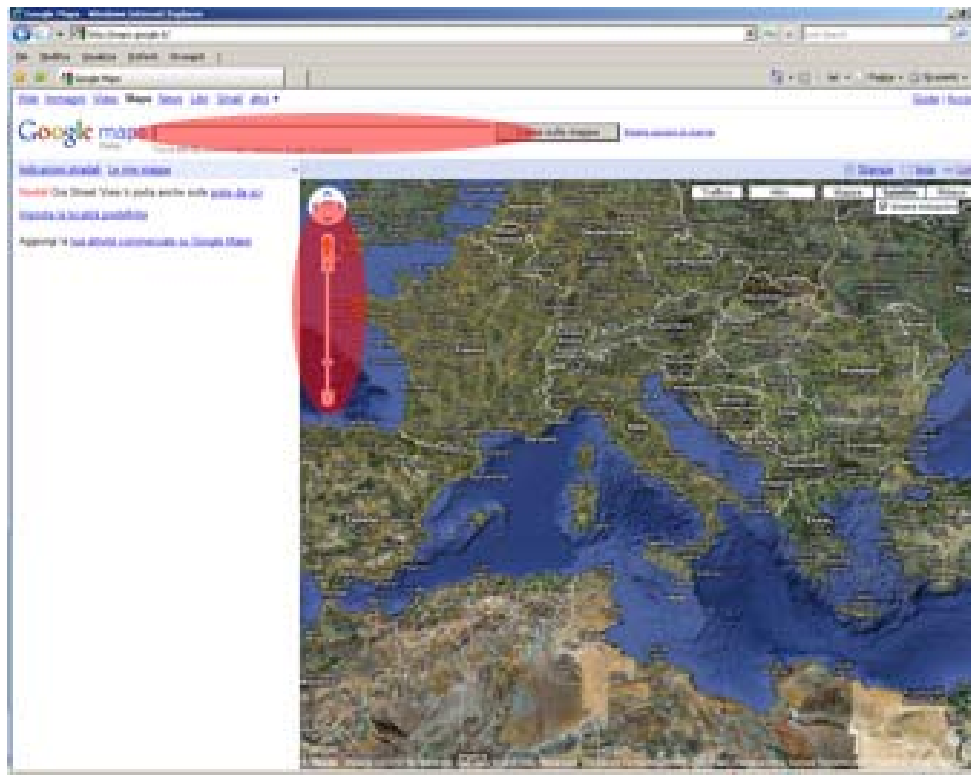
Google Maps - Windows Internet Explorer

http://maps.google.it/

File Modifica Visualizza Preferiti Strumenti ?

Google Maps

Web Immagini Video Maps News Libri Gmail altro ▾

Guida | Accedi

Google maps

Cerca sulle mappe

Mostra opzioni di ricerca

Indicazioni stradali Le mie mappe

Novità! Ora Street View ti guida anche sulle piste da sci

Imposta la località predefinita

Aggiungi la tua attività commerciale su Google Maps

Traffico

Altro

Mappa

Satellite

Rilievo

Mostra etichette

Stampa

Invia

Link